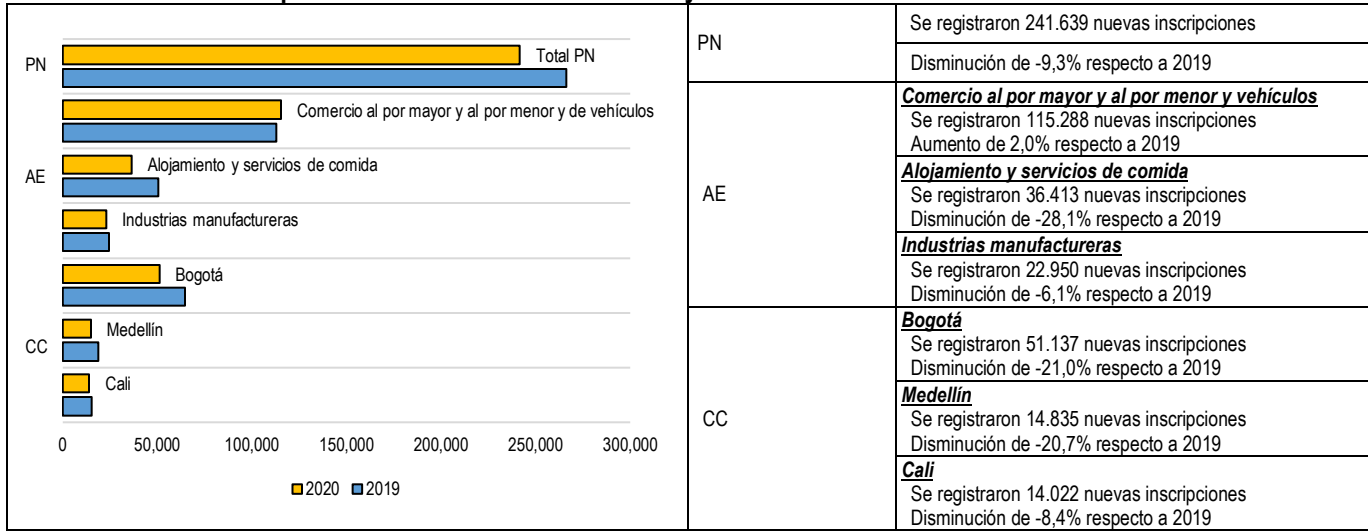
PN
Total PN
Comercio al por mayor y al por menor y de vehículos
AE
Alojamiento y servicios de comida
Industrias manufactureras
Bogotá
CC
Medellín
Cali

0 50,000 100,000 150,000 200,000 250,000 300,000

2020 2019

| | |
|---|---|
| PN | Se registraron 241.639 nuevas inscripciones<br>Disminución de -9,3% respecto a 2019 |
| AE | ***Comercio al por mayor y al por menor y vehículos***<br>Se registraron 115.288 nuevas inscripciones<br>Aumento de 2,0% respecto a 2019<br>***Alojamiento y servicios de comida***<br>Se registraron 36.413 nuevas inscripciones<br>Disminución de -28,1% respecto a 2019<br>***Industrias manufactureras***<br>Se registraron 22.950 nuevas inscripciones<br>Disminución de -6,1% respecto a 2019 |
| CC | ***Bogotá***<br>Se registraron 51.137 nuevas inscripciones<br>Disminución de -21,0% respecto a 2019<br>***Medellín***<br>Se registraron 14.835 nuevas inscripciones<br>Disminución de -20,7% respecto a 2019<br>***Cali***<br>Se registraron 14.022 nuevas inscripciones<br>Disminución de -8,4% respecto a 2019 |